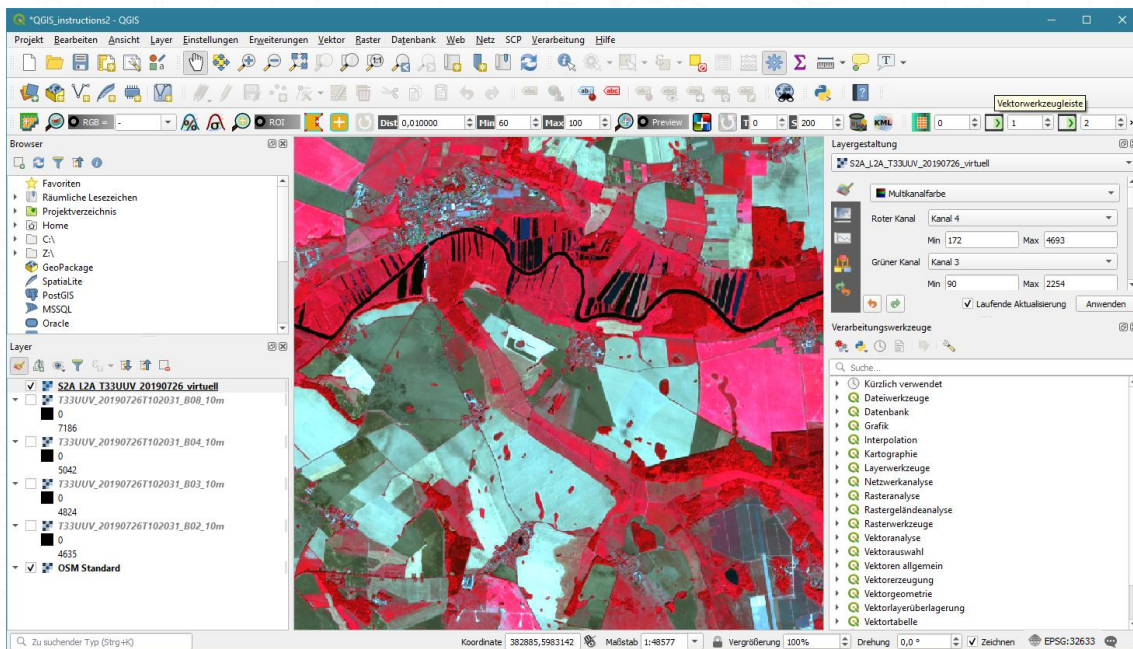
*QGIS_instructions2 - QGIS

Projekt Bearbeiten Ansicht Layer Einstellungen Erweiterungen Vektor Raster Datenbank Web Netz SCP Verarbeitung Hilfe

RGB = ROI Dist 0,010000 Min 60 Max 100 Preview T 0 S 200 KML 0 1 2

Vektorwerkzeugleiste

Browser

Favoriten
Räumliche Lesezeichen
Projektverzeichnis
Home
C:\
Z:\
GeoPackage
SpatiaLite
PostGIS
MSSQL
Oracle

Layer

S2A_L2A_T33UUV_20190726_virtuell
T33UUV_20190726T102031_B08_10m
0
7186
T33UUV_20190726T102031_B04_10m
0
5042
T33UUV_20190726T102031_B03_10m
0
4824
T33UUV_20190726T102031_B02_10m
0
4635
OSM Standard

Layergestaltung

S2A_L2A_T33UUV_20190726_virtuell

Multikanalfarbe
Roter Kanal Kanal 4
Min 172 Max 4693
Grüner Kanal Kanal 3
Min 90 Max 2254
Laufende Aktualisierung Anwenden

Verarbeitungswerkzeuge

Suche...
Kürzlich verwendet
Dateiwerkzeuge
Datenbank
Grafik
Interpolation
Kartographie
Layerwerkzeuge
Netzwerkanalyse
Rasteranalyse
Rastergeländeanalyse
Rasterwerkzeuge
Vektoranalyse
Vektorauswahl
Vektoren allgemein
Vektorerzeugung
Vektorgeometrie
Vektorlayerüberlagerung
Vektortabelle

Zu suchender Typ (Strg+K)
Koordinate 382885,5983142 Maßstab 1:48577 Vergrößerung 100% Drehung 0,0 ° Zeichnen EPSG:32633